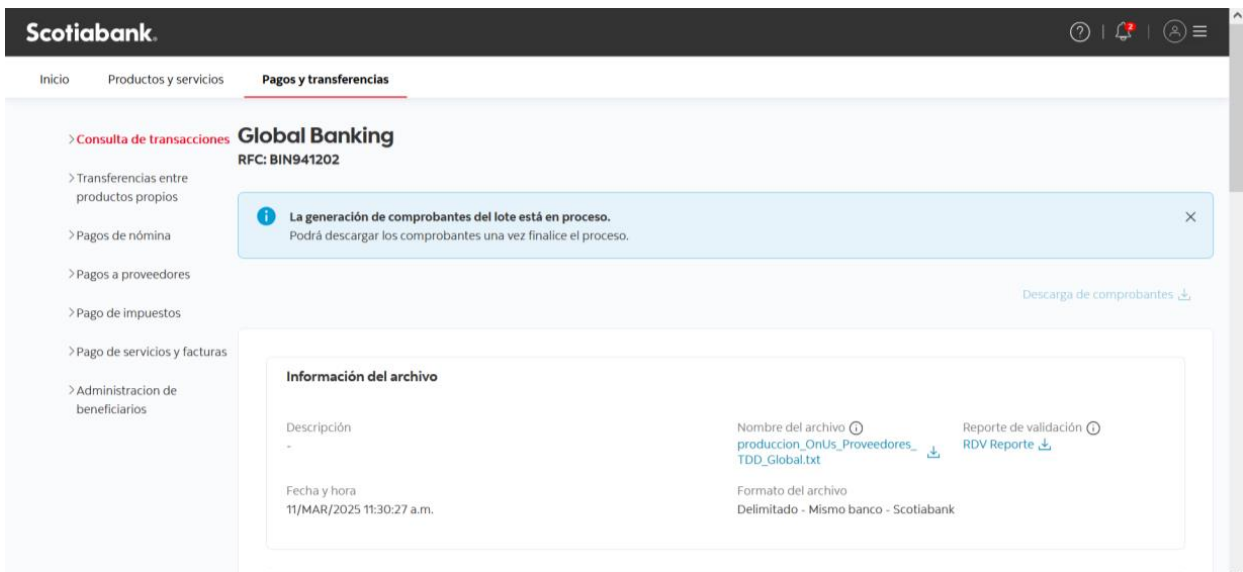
Scotiabank.

Inicio Productos y servicios **Pagos y transferencias**

> Consulta de transacciones
> Transferencias entre productos propios
> Pagos de nómina
> Pagos a proveedores
> Pago de impuestos
> Pago de servicios y facturas
> Administracion de beneficiarios

Global Banking
RFC: BIN941202

La generación de comprobantes del lote está en proceso.
Podrá descargar los comprobantes una vez finalice el proceso.

Descarga de comprobantes

Información del archivo

Descripción
-

Nombre del archivo
produccion_OnUs_Proveedores_TDD_Global.txt

Reporte de validación
RDV Reporte

Fecha y hora
11/MAR/2025 11:30:27 a.m.

Formato del archivo
Delimitado - Mismo banco - Scotiabank